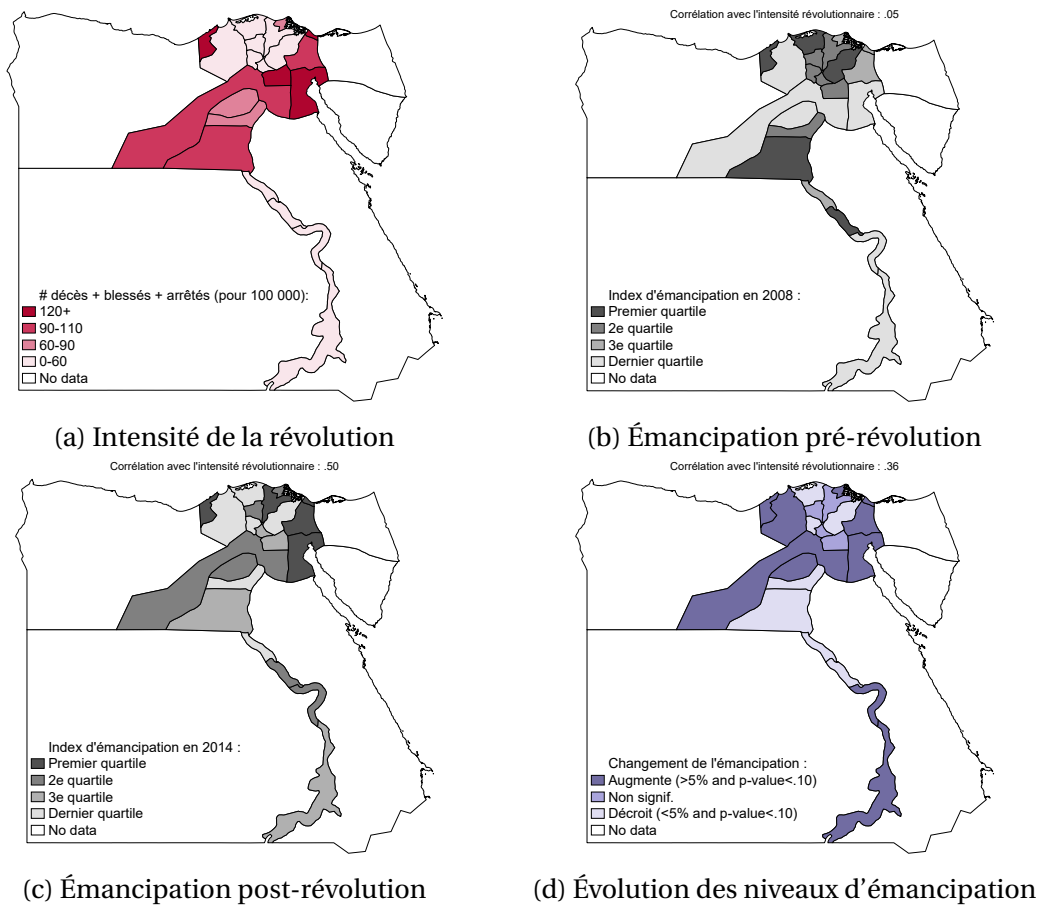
# décès + blessés + arrêtés (pour 100 000):
120+
90-110
60-90
0-60
No data

(a) Intensité de la révolution

Corrélation avec l'intensité révolutionnaire : .05

Index d'émancipation en 2008 :
Premier quartile
2e quartile
3e quartile
Dernier quartile
No data

(b) Émancipation pré-révolution

Corrélation avec l'intensité révolutionnaire : .50

Index d'émancipation en 2014 :
Premier quartile
2e quartile
3e quartile
Dernier quartile
No data

(c) Émancipation post-révolution

Corrélation avec l'intensité révolutionnaire : .36

Changement de l'émancipation :
Augmente (>5% and p-value<.10)
Non signif.
Décroit (<5% and p-value<.10)
No data

(d) Évolution des niveaux d'émancipation